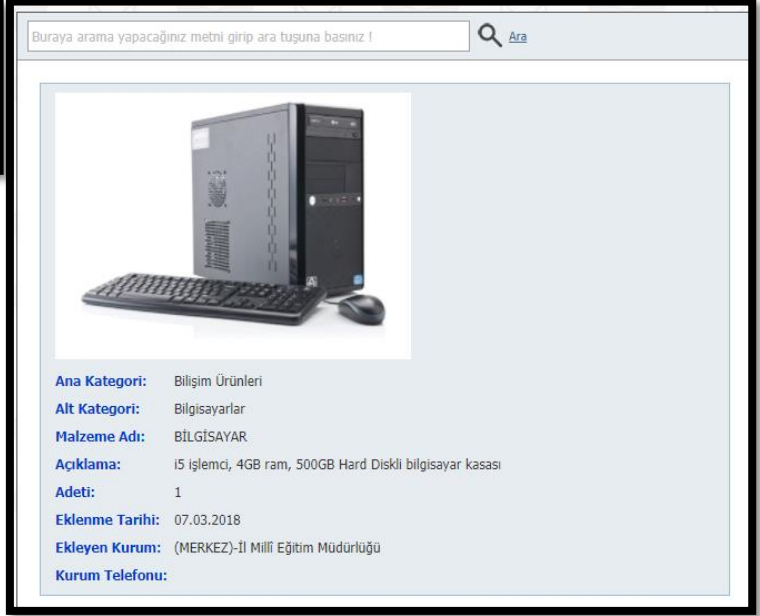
Buraya arama yapacağınız metni girip ara tuşuna basınız !

Ara

| | |
|---|---|
| Ana Kategori: | Bilişim Ürünleri |
| Alt Kategori: | Bilgisayarlar |
| Malzeme Adı: | BİLGİSAYAR |
| Açıklama: | i5 işlemci, 4GB ram, 500GB Hard Diskli bilgisayar kasası |
| Adeti: | 1 |
| Eklenme Tarihi: | 07.03.2018 |
| Ekleyen Kurum: | (MERKEZ)-İl Millî Eğitim Müdürlüğü |
| Kurum Telefonu: | |